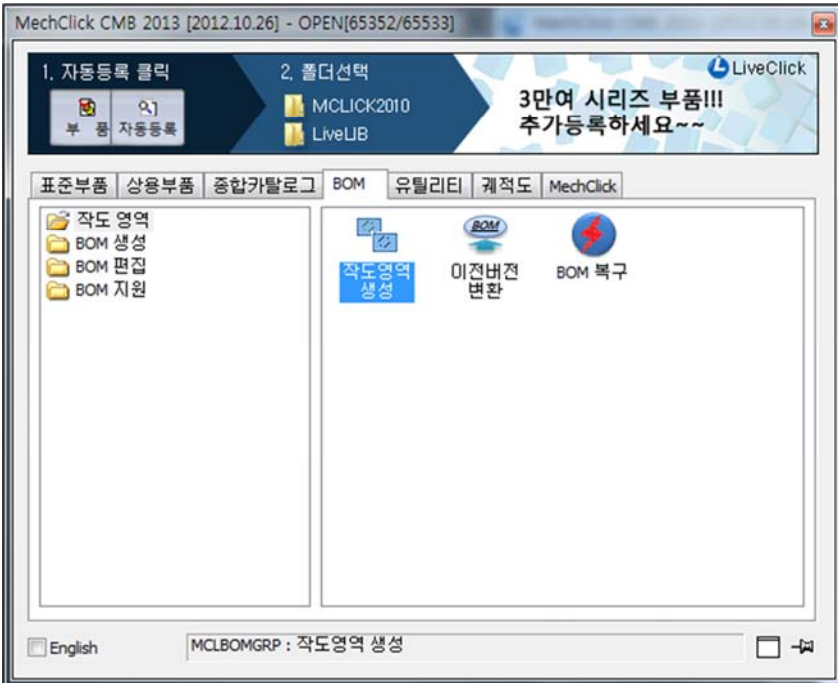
MechClick CMB 2013 [2012.10.26] - OPEN[65352/65533]

1. 자동등록 클릭

부 품

자동등록

2. 폴더선택

MCLICK2010

LiveLIB

LiveClick

3만여 시리즈 부품!!!
추가등록하세요~~

표준부품 | 상용부품 | 종합카탈로그 | BOM | 유틸리티 | 궤적도 | MechClick

작도 영역
BOM 생성
BOM 편집
BOM 지원

작도영역 생성

BOM

이전버전 변환

BOM 복구

English

MCLBOMGRP : 작도영역 생성